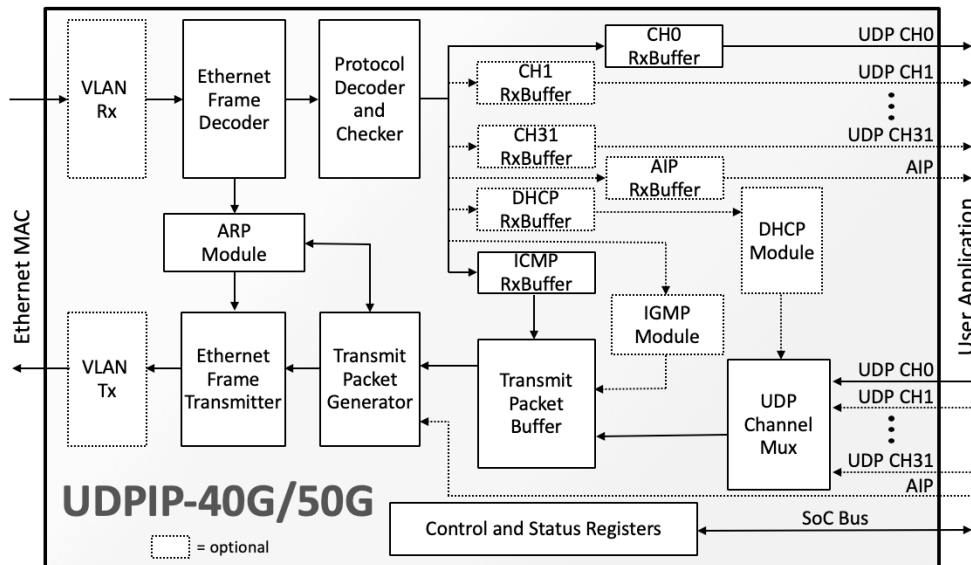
Ethernet MAC

VLAN Rx

Ethernet Frame Decoder

Protocol Decoder and Checker

CH0 RxBuffer

UDP CH0

CH1 RxBuffer

UDP CH1

CH31 RxBuffer

UDP CH31

AIP RxBuffer

AIP

DHCP RxBuffer

DHCP Module

ARP Module

ICMP RxBuffer

IGMP Module

VLAN Tx

Ethernet Frame Transmitter

Transmit Packet Generator

Transmit Packet Buffer

UDP Channel Mux

UDP CH0

UDP CH1

UDP CH31

AIP

User Application

UDPIP-40G/50G

Control and Status Registers

SoC Bus

= optional